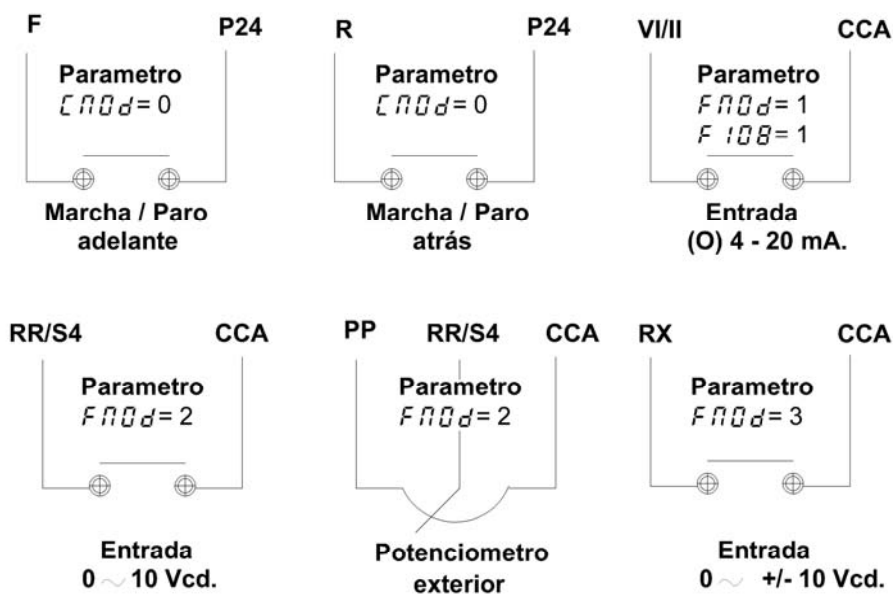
F P24
Parametro
CMOd = 0
Marcha / Paro adelante

R P24
Parametro
CMOd = 0
Marcha / Paro atrás

VI/II CCA
Parametro
FMOd = 1
F 108 = 1
Entrada (O) 4 - 20 mA.

RR/S4 CCA
Parametro
FMOd = 2
Entrada 0 ~ 10 Vcd.

PP RR/S4 CCA
Parametro
FMOd = 2
Potenciometro exterior

RX CCA
Parametro
FMOd = 3
Entrada 0 ~ +/- 10 Vcd.